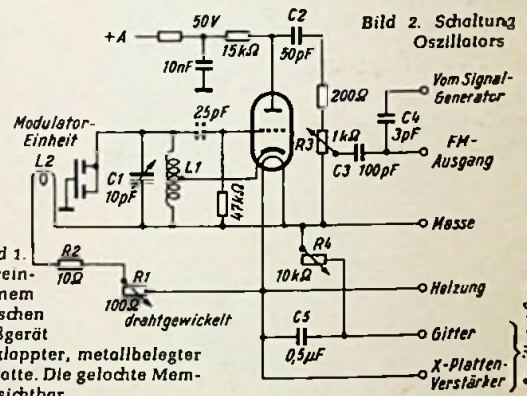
Bild 2. Schaltung Oszillators

+A
50V
C2
15kΩ
50pF
10nF
200Ω
Vom Signal-Generator
C4
3pF
25pF
Modulator-Einheit
L2
C1
10pF
L1
47kΩ
R3
1kΩ
C3 100pF
FM-Ausgang
Masse
R2
10Ω
R1
100Ω
drahtgewickelt
R4
10kΩ
Heizung
C5
0,5μF
Gitter
X-Platten-Verstärker

d 1.
ein-
nem
schen
ßgerät
klappter, metallbelegter
otte. Die gelochte Mem-
sichtbar